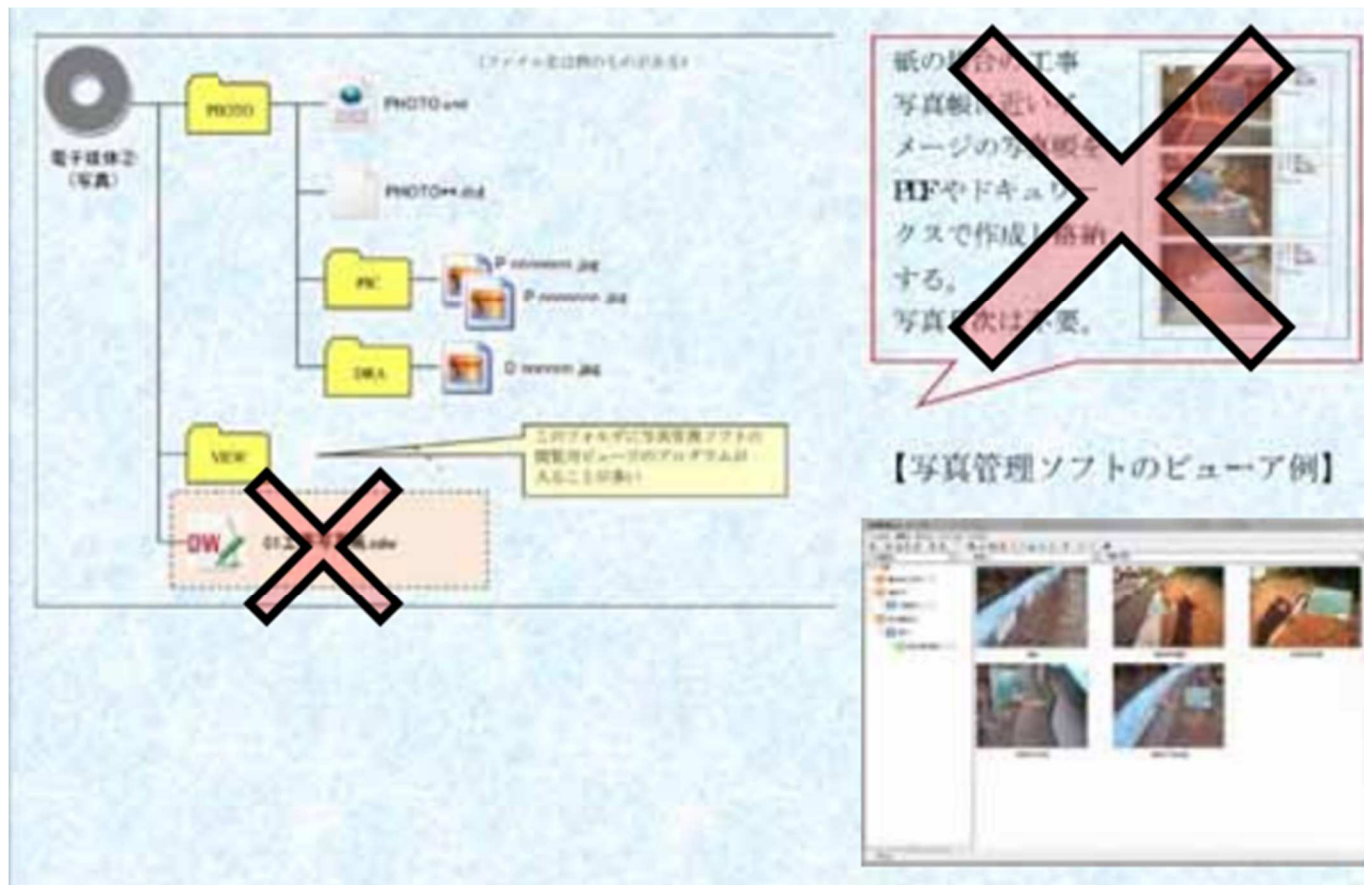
【ファイル名は例のものを示す】

電子媒体②
(写真)

PHOTO

PHOTO.xml

PHOTO**.dtd

PIC

P nnnnnnn.jpg

P nnnnnnn.jpg

DRA

D nnnnnn.jpg

VIEW

このフォルダに写真管理ソフトの閲覧用ビューアのプログラムが入ることが多い

DW

01工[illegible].odw

紙の場合の工事写真帳に近いイメージの写真帳をPDFやドキュワークスで作成し格納する。
写真目次は不要。

【写真管理ソフトのビューア例】